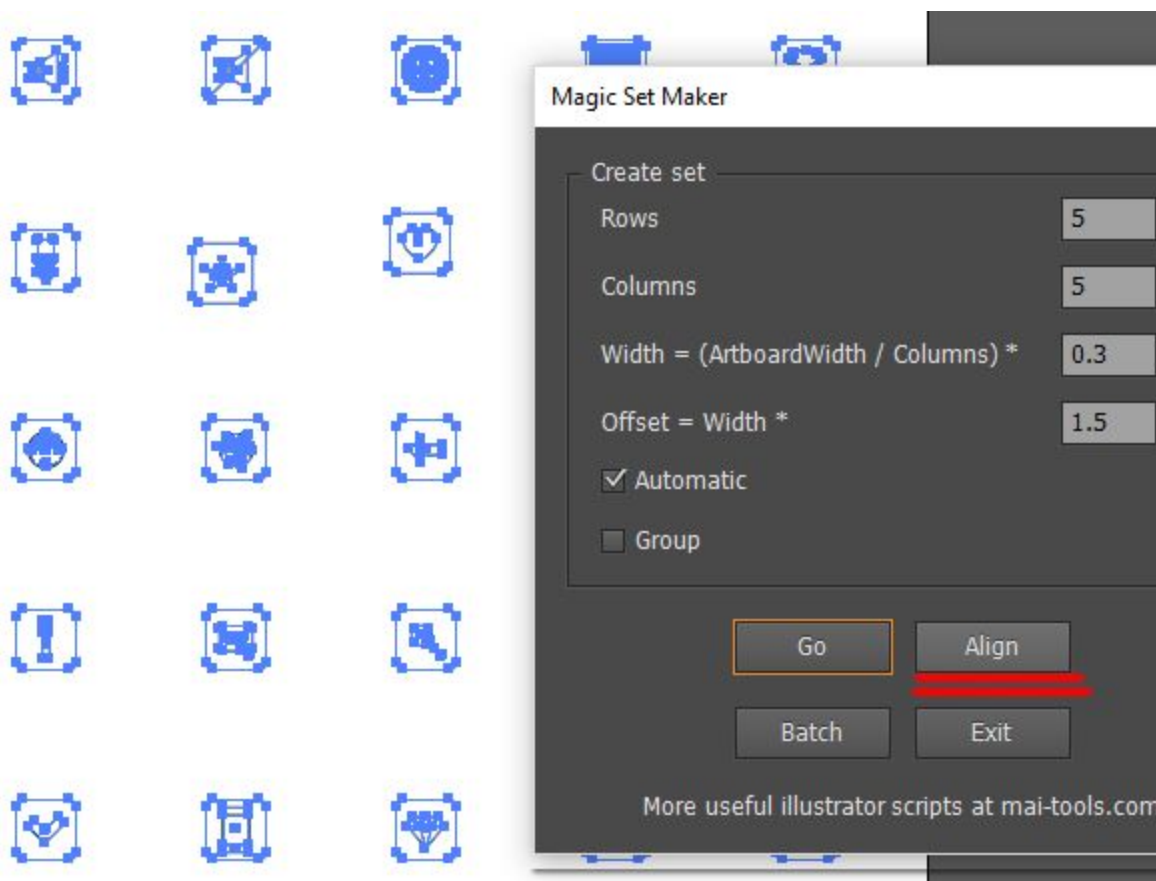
Magic Set Maker

Create set

Rows 5

Columns 5

Width = (ArtboardWidth / Columns) * 0.3

Offset = Width * 1.5

Automatic

Group

Go

Align

Batch

Exit

More useful illustrator scripts at mai-tools.com